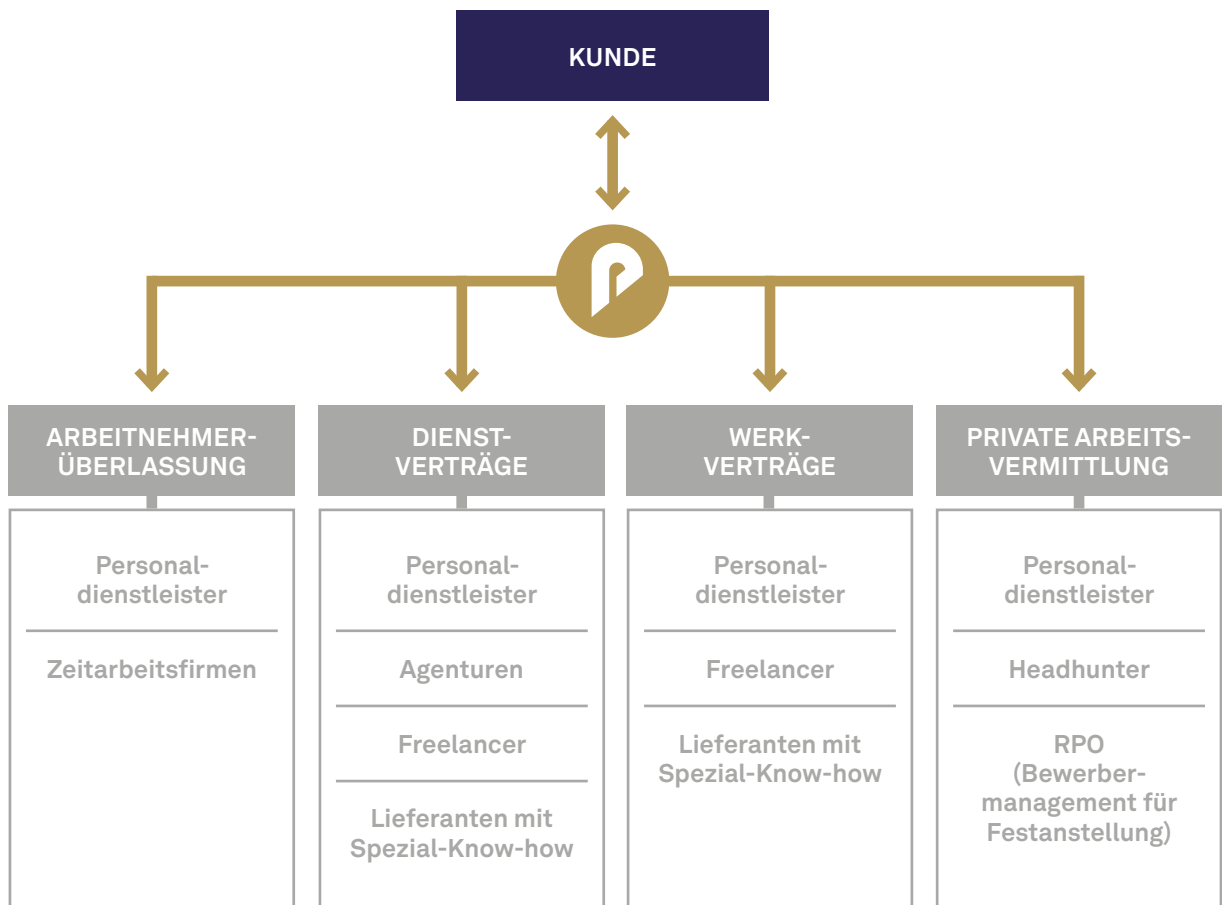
KUNDE

ARBEITNEHMERÜBERLASSUNG

Personaldienstleister

Zeitarbeitsfirmen

DIENSTVERTRÄGE

Personaldienstleister

Agenturen

Freelancer

Lieferanten mit Spezial-Know-how

WERKVERTRÄGE

Personaldienstleister

Freelancer

Lieferanten mit Spezial-Know-how

PRIVATE ARBEITSVERMITTLUNG

Personaldienstleister

Headhunter

RPO (Bewerbermanagement für Festanstellung)